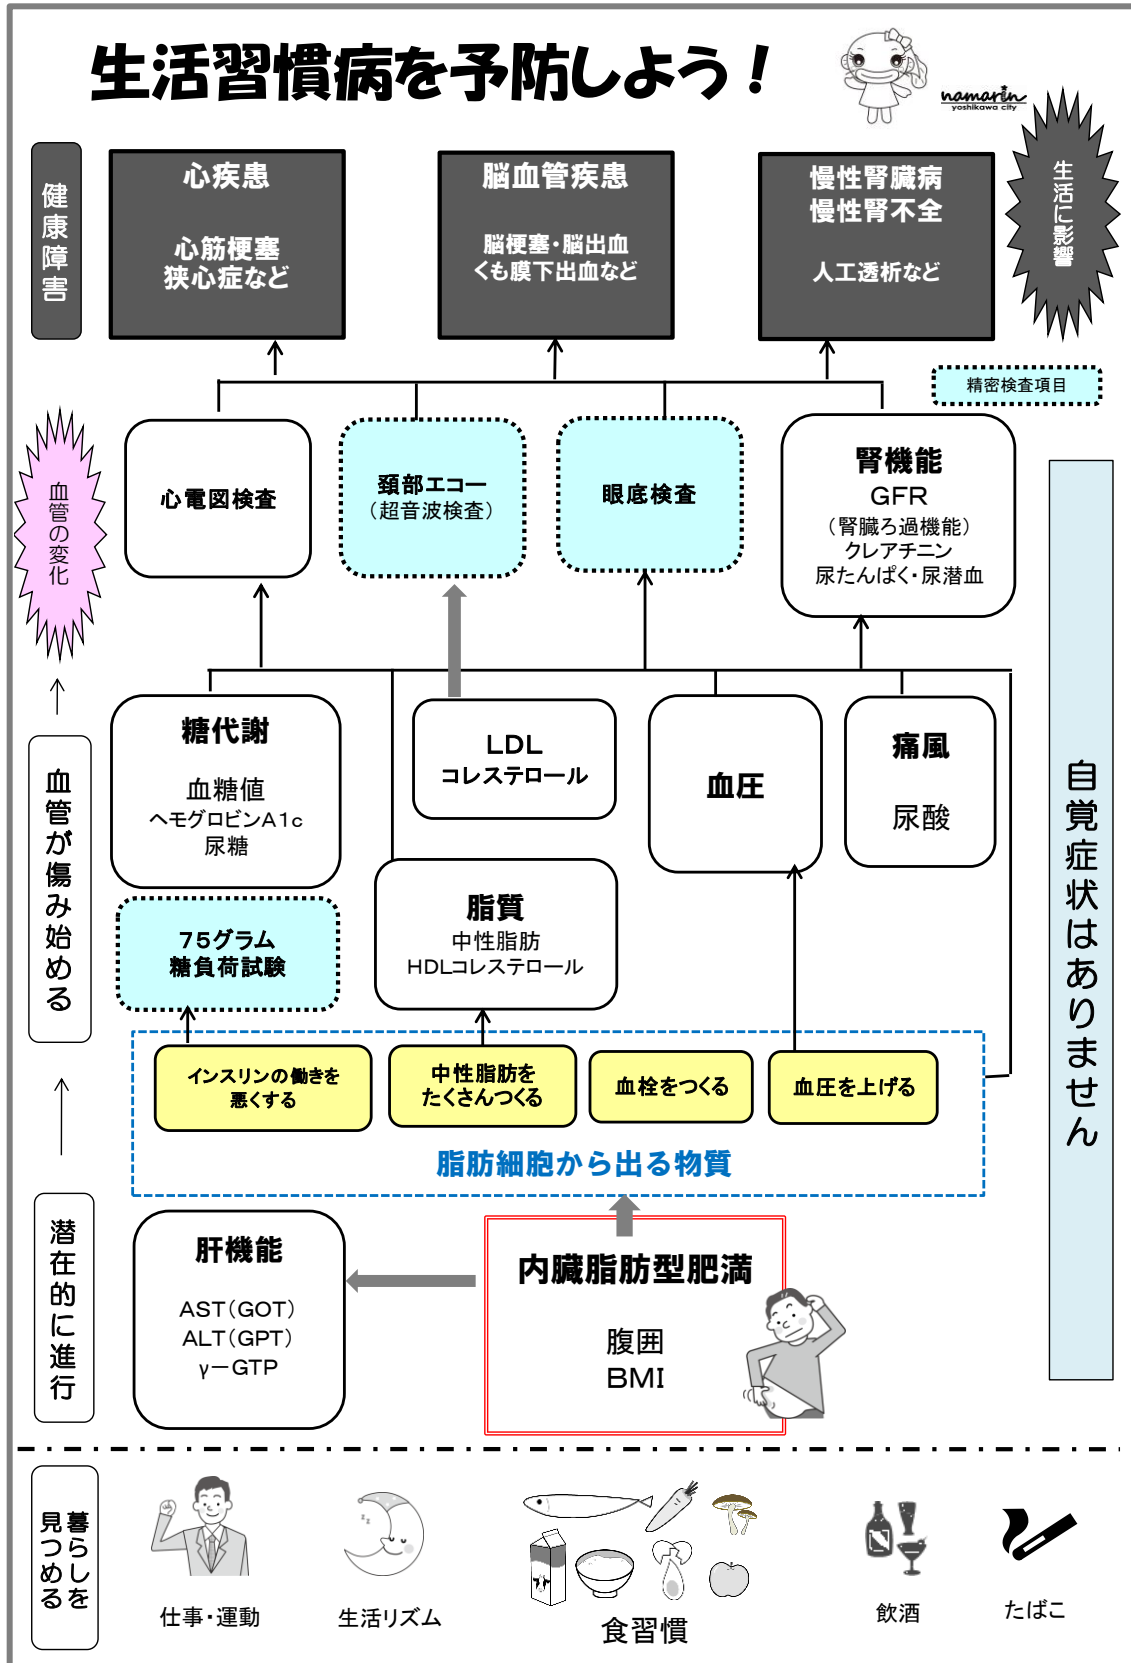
生活習慣病を予防しよう！

namarin
yoshikawa city

健康障害

心疾患
心筋梗塞
狭心症など

脳血管疾患
脳梗塞・脳出血
くも膜下出血など

慢性腎臓病
慢性腎不全
人工透析など

生活に影響

精密検査項目

血管の変化

心電図検査

頸部エコー
（超音波検査）

眼底検査

腎機能
GFR
（腎臓ろ過機能）
クレアチニン
尿たんぱく・尿潜血

自覚症状はありません

血管が傷み始める

糖代謝
血糖値
ヘモグロビンA1c
尿糖

LDL
コレステロール

血圧

痛風
尿酸

75グラム
糖負荷試験

脂質
中性脂肪
HDLコレステロール

インスリンの働きを悪くする

中性脂肪をたくさんつくる

血栓をつくる

血圧を上げる

脂肪細胞から出る物質

潜在的に進行

肝機能
AST（GOT）
ALT（GPT）
γ－GTP

内臓脂肪型肥満
腹囲
BMI

暮らしを見つめる

仕事・運動

生活リズム

食習慣

飲酒

たばこ